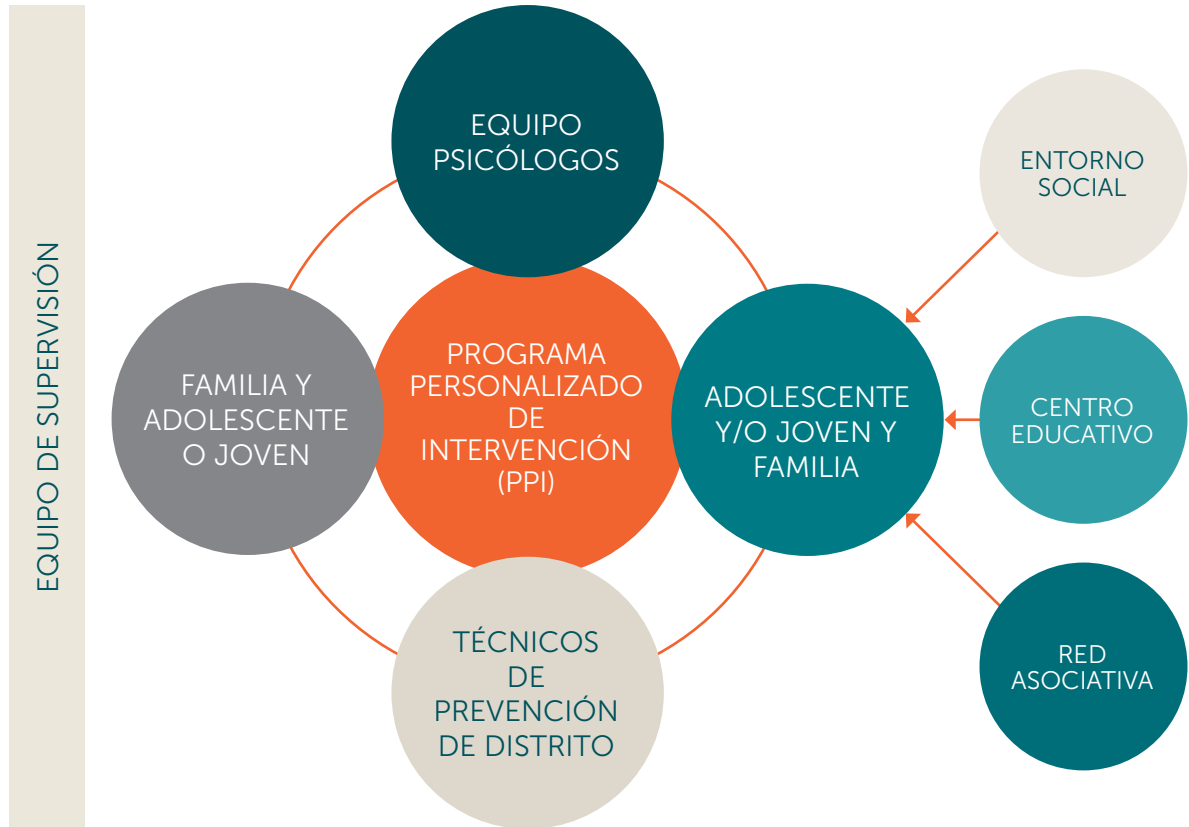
EQUIPO DE SUPERVISIÓN

EQUIPO PSICÓLOGOS

FAMILIA Y ADOLESCENTE O JOVEN

PROGRAMA PERSONALIZADO DE INTERVENCIÓN (PPI)

ADOLESCENTE Y/O JOVEN Y FAMILIA

TÉCNICOS DE PREVENCIÓN DE DISTRITO

ENTORNO SOCIAL

CENTRO EDUCATIVO

RED ASOCIATIVA